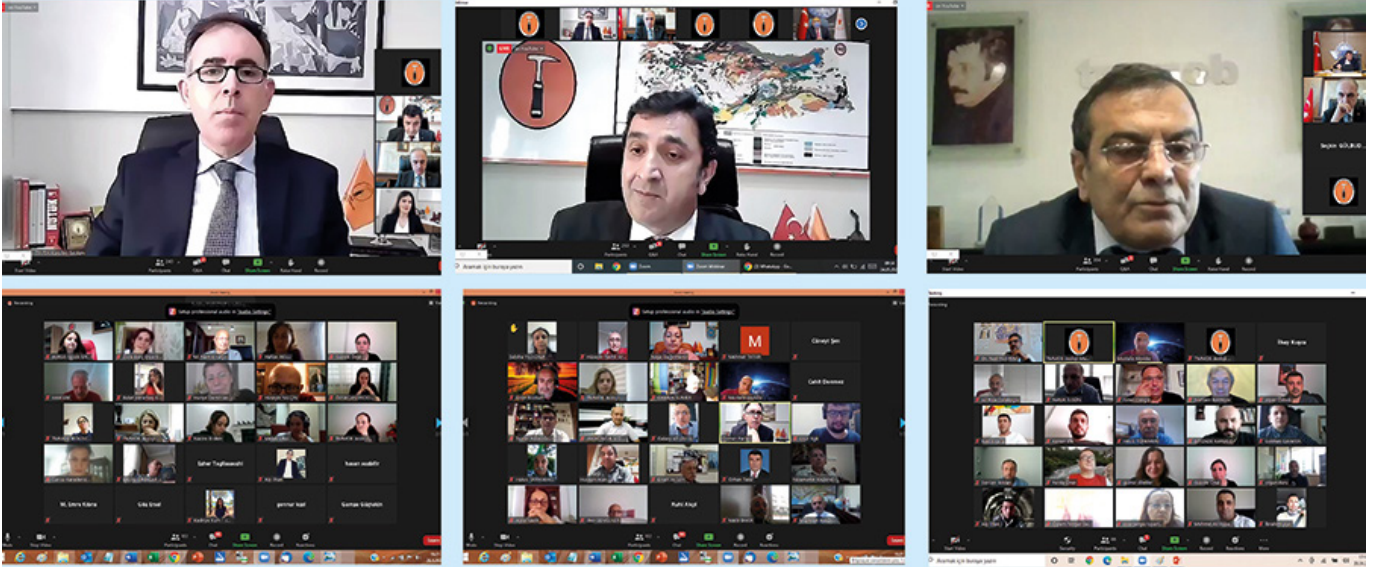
Setup professional audio in "Audio Settings"

Setup professional audio in "Audio Settings"

Seher Tağlasoğlu

M. Şimra Kübra

Gökay Erdal

Cüneyt Şen

Cahit Dönmez

Ruhi Köşal

Ülkay Kuşcu

Aramak için buraya yazın

Aramak için buraya yazın

Participants

Chat

Share Screen

Raise Hand

Record

Reactions

Stop Video

Security

Mute

More